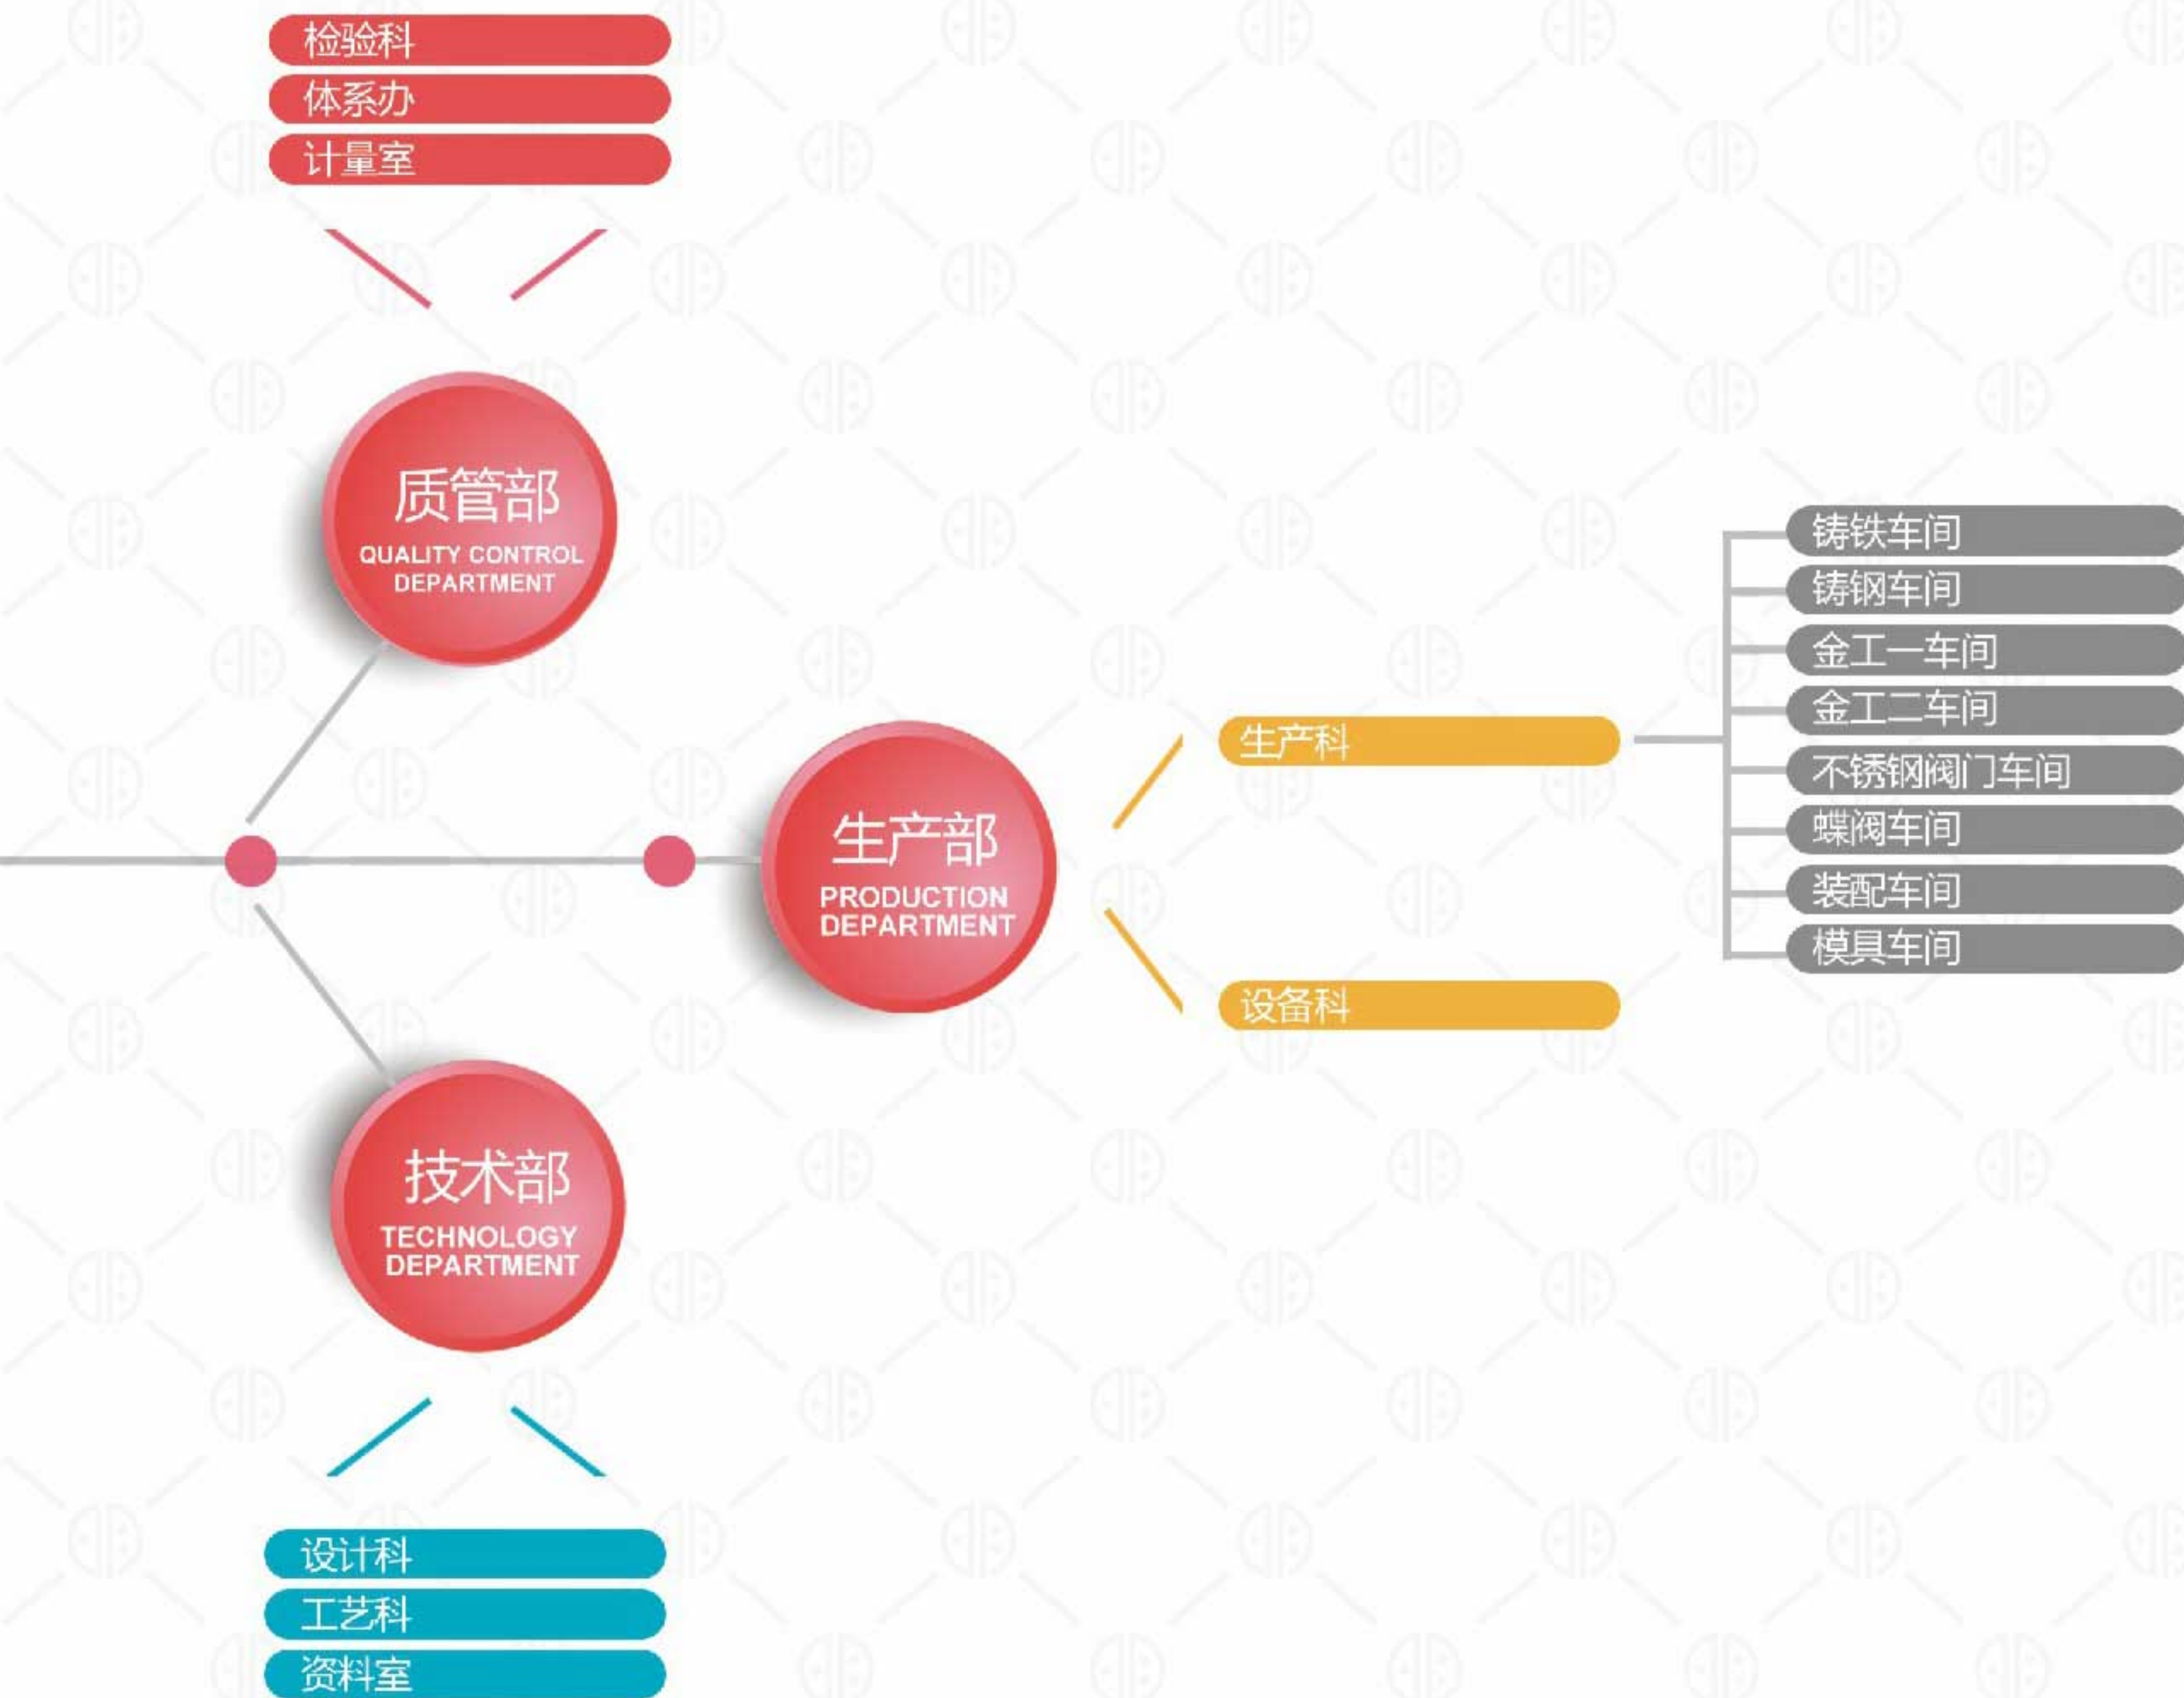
检验科
体系办
计量室

质管部
QUALITY CONTROL DEPARTMENT

生产部
PRODUCTION DEPARTMENT

生产科

铸铁车间
铸钢车间
金工一车间
金工二车间
不锈钢阀门车间
蝶阀车间
装配车间
模具车间

设备科

技术部
TECHNOLOGY DEPARTMENT

设计科
工艺科
资料室